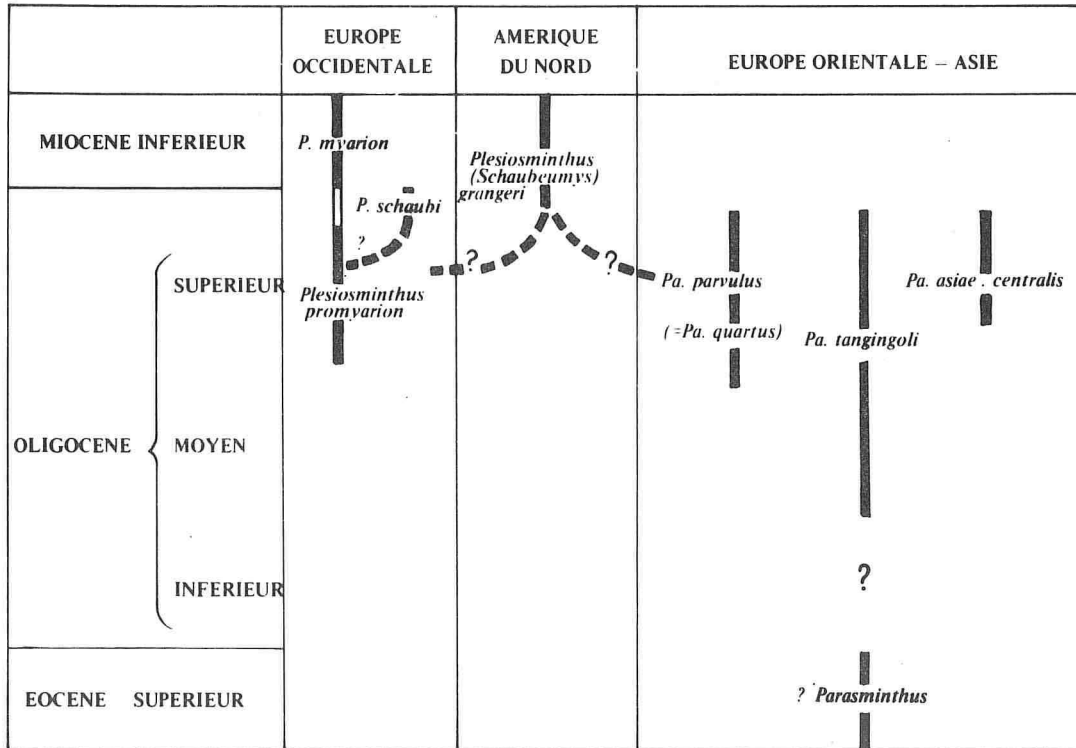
| | EUROPE OCCIDENTALE | AMERIQUE DU NORD | EUROPE ORIENTALE – ASIE |
|---|---|---|---|
| MIOCENE INFERIEUR | P. myarion | Plesiosminthus (Schaubeumys) grangeri | |
| OLIGOCENE SUPERIEUR | P. schaubi ? ? Plesiosminthus promyarion | ? | ? Pa. parvulus (=Pa. quartus) Pa. tangingoli Pa. asiae . centralis |
| MOYEN | | | |
| INFERIEUR | | | ? |
| EOCENE SUPERIEUR | | | ? Parasminthus |